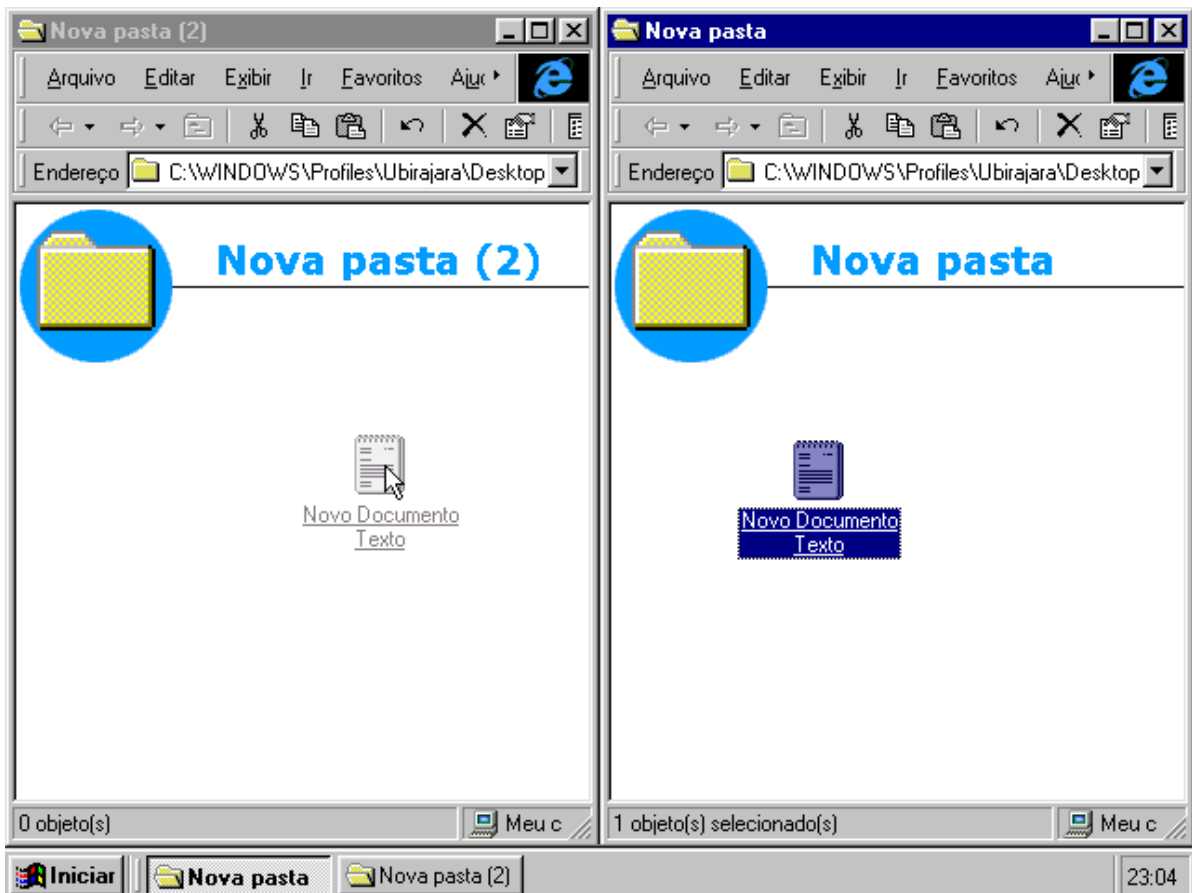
Nova pasta (2)

Arquivo Editar Exibir Ir Favoritos Aju

Endereço C:\WINDOWS\Profiles\Ubirajara\Desktop

Nova pasta (2)

Novo Documento Texto

0 objeto(s)

Meu c

Nova pasta

Arquivo Editar Exibir Ir Favoritos Aju

Endereço C:\WINDOWS\Profiles\Ubirajara\Desktop

Nova pasta

Novo Documento Texto

1 objeto(s) selecionado(s)

Meu c

Iniciar Nova pasta Nova pasta (2) 23:04